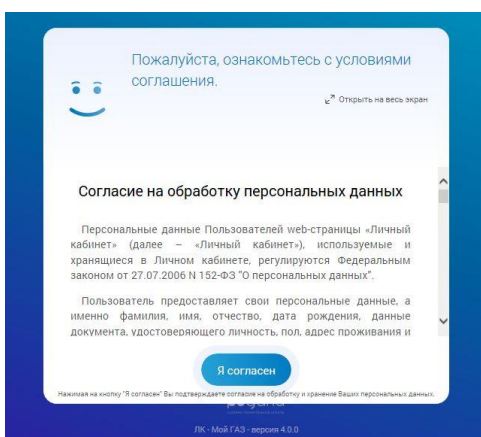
Пожалуйста, ознакомьтесь с условиями соглашения.

Открыть на весь экран

Согласие на обработку персональных данных

Персональные данные Пользователей web-страницы «Личный кабинет» (далее – «Личный кабинет»), используемые и хранящиеся в Личном кабинете, регулируются Федеральным законом от 27.07.2006 N 152-ФЗ "О персональных данных".

Пользователь предоставляет свои персональные данные, а именно фамилия, имя, отчество, дата рождения, данные документа, удостоверяющего личность, пол, адрес проживания и

Я согласен

Нажимая на кнопку "Я согласен" Вы подтверждаете согласие на обработку и хранение Ваших персональных данных.

ЛК - Мой ГАЗ - версия 4.0.0